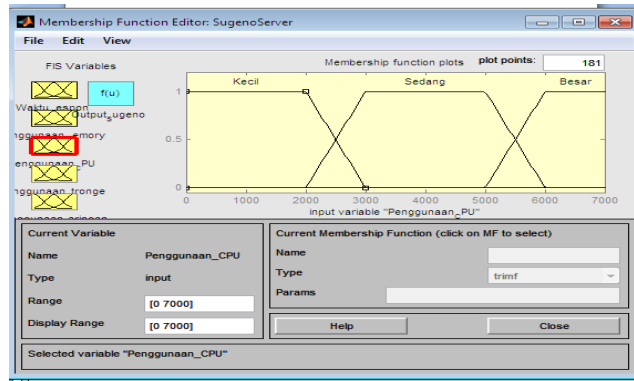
Membership Function Editor: SugenoServer

File Edit View

FIS Variables

Waktu_respon

f(u)

Output_sugeno

enggunaan_emory

enggunaan_PU

enggunaan_tronge

Membership function plots

plot points: 181

Kecil

Sedang

Besar

1

0.5

0

0 1000 2000 3000 4000 5000 6000 7000

input variable "Penggunaan_PU"

Current Variable

Name Penggunaan_CPU

Type input

Range [0 7000]

Display Range [0 7000]

Current Membership Function (click on MF to select)

Name

Type trimf

Params

Help

Close

Selected variable "Penggunaan_CPU"